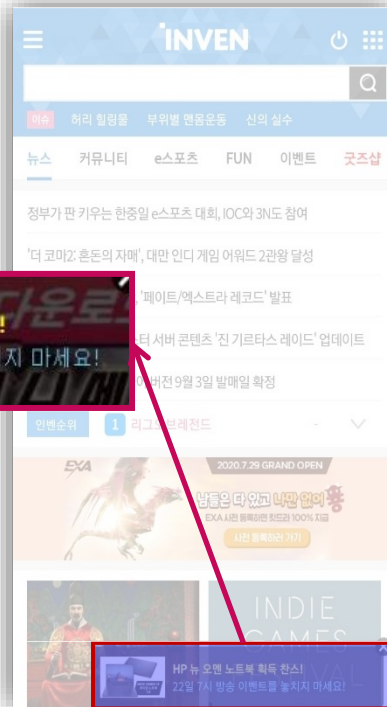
INVEN

이슈 허리 힐링물 부위별 맨몸운동 신의 실수

뉴스 커뮤니티 e스포츠 FUN 이벤트 굿즈샵

정부가 판 키우는 한중일 e스포츠 대회, IOC와 3N도 참여

'더 코마2: 혼돈의 자매', 대만 인디 게임 어워드 2관왕 달성

다운로드

지 마세요!

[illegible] '페이트/엑스트라 레코드' 발표

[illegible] 터 서버 콘텐츠 '진 기르타스 레이드' 업데이트

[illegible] 어 본편 9월 3일 발매일 확정

인벤순위 1 리그오브레전드

EXA 2020.7.29 GRAND OPEN

남들은 다 있고 나만 없어 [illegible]

EXA 사전 등록하면 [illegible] 100% 지급

사전 등록하러 가기

INDIE GAMES

HP 뉴 오멘 노트북 획득 찬스!

22일 7시 방송 이벤트를 놓치지 마세요!